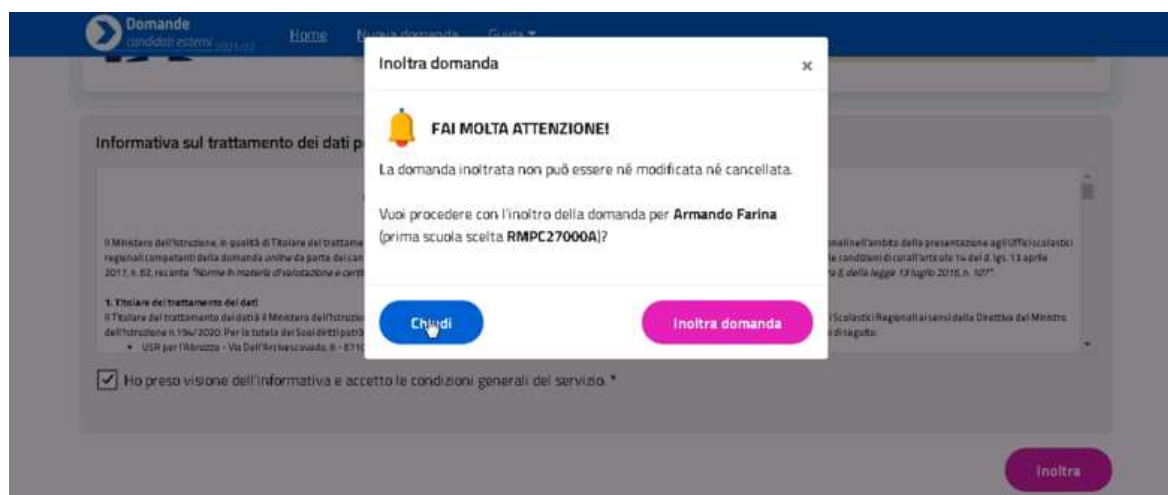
Domande
candidati esterni 2021/22
Home
Nuova domanda
Guida

Informativa sul trattamento dei dati p

Il Ministero dell'Istruzione, in qualità di Titolare del trattame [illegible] nell'ambito della presentazione agli Uffici scolastici regionali competenti della domanda online da parte dei can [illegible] le condizioni di cui all'articolo 14 del d. lgs. 13 aprile 2017, n. 62, recante "Norme in materia di valutazione e certi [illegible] della legge 13 luglio 2015, n. 107".

1. Titolare del trattamento dei dati
Il Titolare del trattamento dei dati è il Ministero dell'Istruzio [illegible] Scolastici Regionali ai sensi della Direttiva del Ministro dell'Istruzione n. 194/2020. Per la tutela dei Suoi dati potrà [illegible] di seguito:
• USR per l'Abruzzo - Via Dell'Arcivescovado, 8 - 671 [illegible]

Ho preso visione dell'informativa e accetto le condizioni generali del servizio. *

Inoltra

Inoltra domanda
×
FAI MOLTA ATTENZIONE!
La domanda inoltrata non può essere né modificata né cancellata.
Vuoi procedere con l'inoltro della domanda per Armando Farina (prima scuola scelta RMPC27000A)?
Chiudi
Inoltra domanda